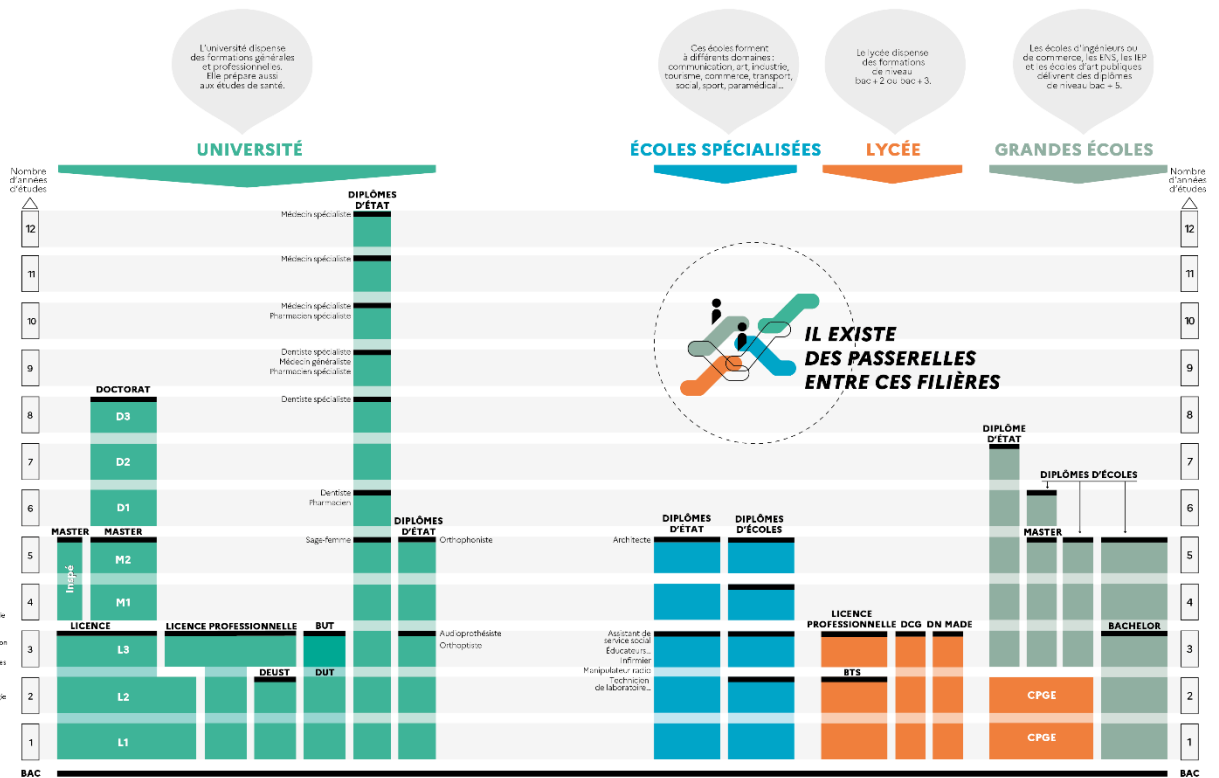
L'université dispense des formations générales et professionnelles. Elle prépare aussi aux études de santé.

Ces écoles forment à différents domaines : communication, art, industrie, tourisme, commerce, transport, social, sport, paramédical...

Le lycée dispense des formations de niveau bac + 2 ou bac + 3.

Les écoles d'ingénieurs ou de commerce, les ENS, les IEP et les écoles d'art publiques délivrent des diplômes de niveau bac + 5.

UNIVERSITÉ

ÉCOLES SPÉCIALISÉES

LYCÉE

GRANDES ÉCOLES

Nombre d'années d'études

Nombre d'années d'études

12
11
10
9
8
7
6
5
4
3
2
1

DIPLÔMES D'ÉTAT

Médecin spécialiste
Médecin spécialiste
Médecin spécialiste
Pharmacien spécialiste
Dentiste spécialiste
Médecin généraliste
Pharmacien spécialiste
Dentiste spécialiste
Dentiste
Pharmacien
Sage-femme

DOCTORAT
D3
D2
D1

MASTER
MASTER
Inspé
M2
M1

LICENCE
L3
L2
L1

LICENCE PROFESSIONNELLE

DEUST

BUT

DUT

DIPLÔMES D'ÉTAT
Orthophoniste
Audioprothésiste
Orthoptiste

IL EXISTE DES PASSERELLES ENTRE CES FILIÈRES

DIPLÔMES D'ÉTAT

DIPLÔMES D'ÉCOLES

Architecte
Assistant de service social
Éducateurs...
Infirmier
Manipulateur radio
Technicien de laboratoire...

LICENCE PROFESSIONNELLE
DCG
DN MADE
BTS

CPGE
CPGE

DIPLÔME D'ÉTAT

DIPLÔMES D'ÉCOLES

MASTER

BACHELOR

BAC

BAC